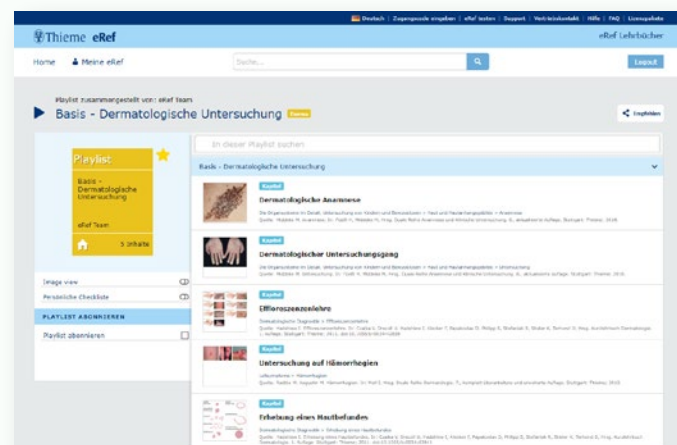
Deutsch | Zugangscode eingeben | eRef testen | Support | Vertriebskontakt | Hilfe | FAQ | Lizenzpakete

Thieme eRef

eRef Lehrbücher

Home

Meine eRef

Suche...

Logout

Playlist zusammengestellt von: eRef Team

Basis - Dermatologische Untersuchung

Empfehlen

In dieser Playlist suchen

Playlist

Basis - Dermatologische Untersuchung

eRef Team

5 Inhalte

Image view

Persönliche Checkliste

PLAYLIST ABONNIEREN

Playlist abonnieren

Basis - Dermatologische Untersuchung

Kapitel

Dermatologische Anamnese

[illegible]

Kapitel

Dermatologischer Untersuchungsgang

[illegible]

Kapitel

Effloreszenzenlehre

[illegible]

Kapitel

Untersuchung auf Hämorrhagien

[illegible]

Kapitel

Erhebung eines Hautbefundes

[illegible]